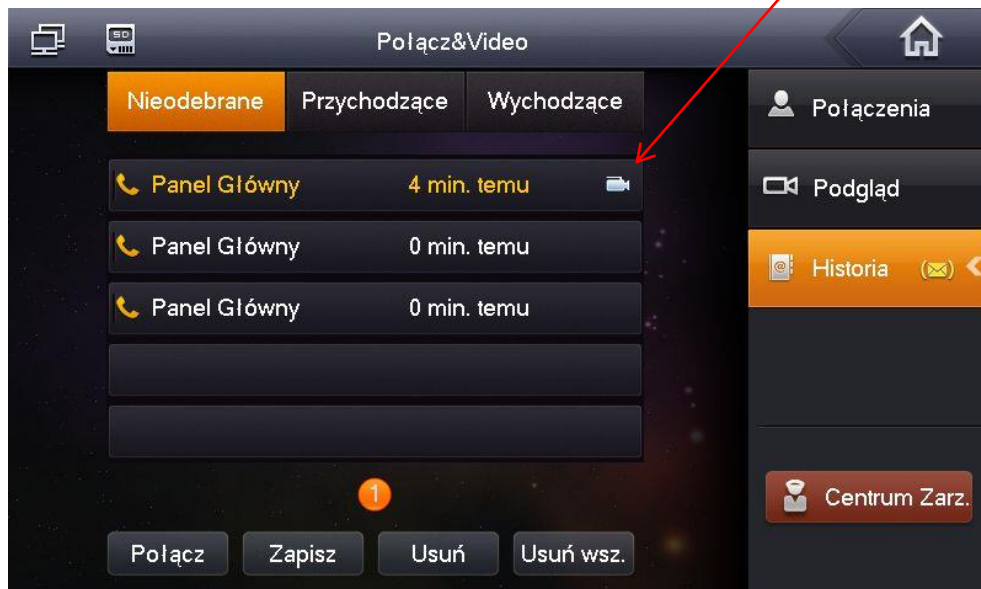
SD

Połącz&Video

Nieodebrane | Przychodzące | Wychodzące

Panel Główny 4 min. temu

Panel Główny 0 min. temu

Panel Główny 0 min. temu

1

Połącz | Zapisz | Usuń | Usuń wsz.

Połączenia

Podgląd

Historia

Centrum Zarz.